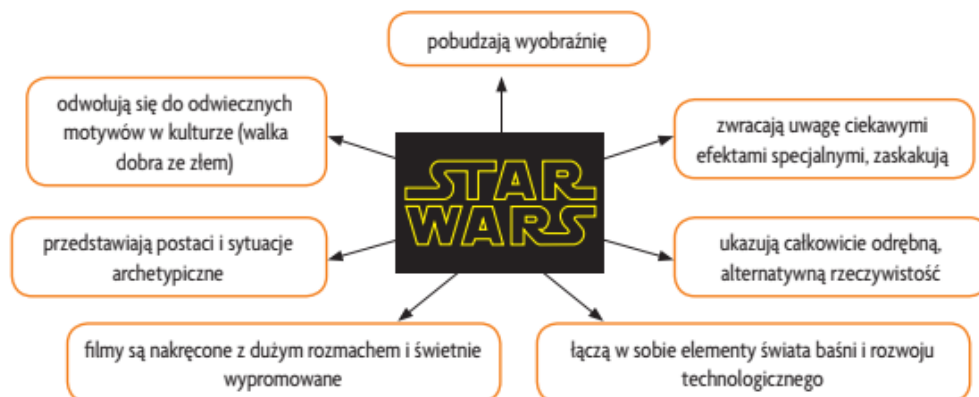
pobudzają wyobraźnię

odwołują się do odwiecznych motywów w kulturze (walka dobra ze złem)

zwracają uwagę ciekawymi efektami specjalnymi, zaskakują

STAR WARS

przedstawiają postaci i sytuacje archetypiczne

ukazują całkowicie odrębną, alternatywną rzeczywistość

filmy są nakręcone z dużym rozmachem i świetnie wypromowane

łączą w sobie elementy świata baśni i rozwoju technologicznego